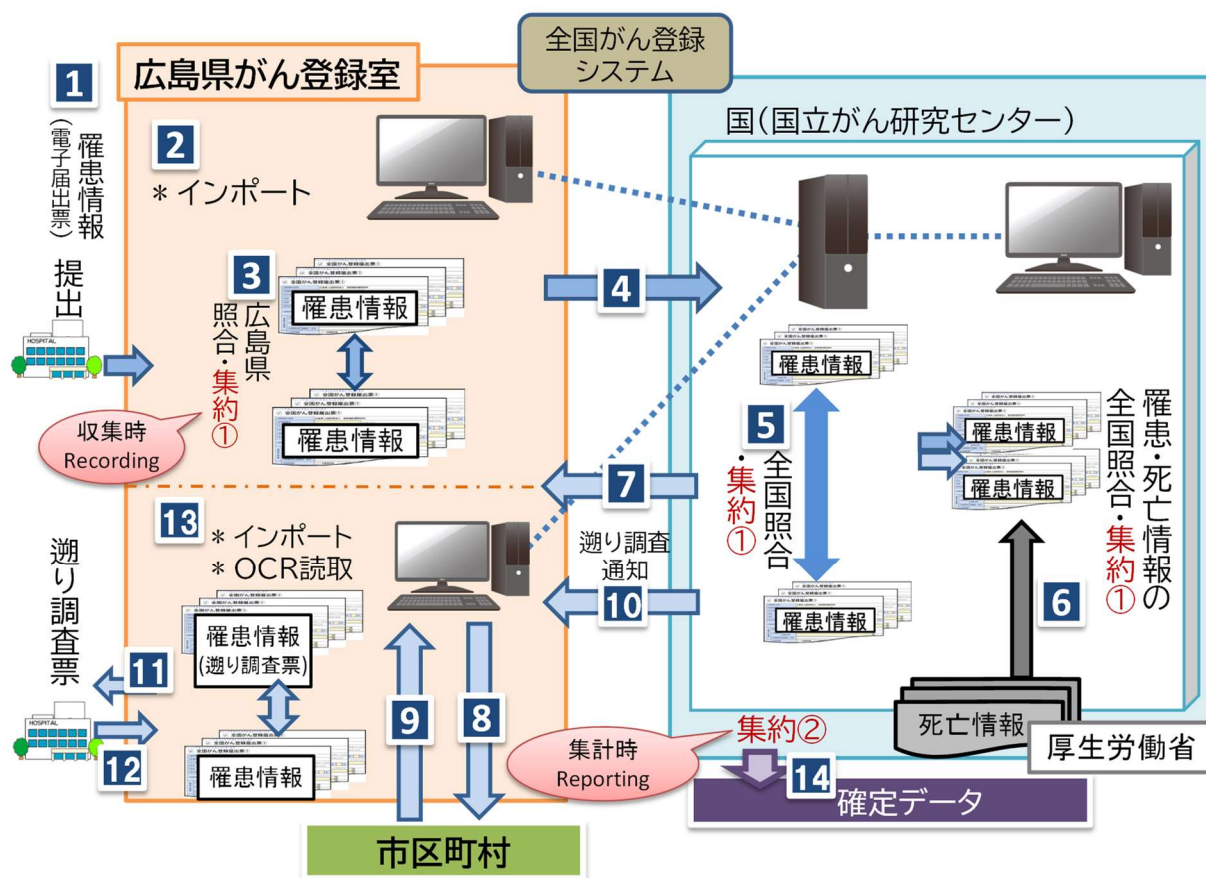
1
罹患情報
(電子届出票)
提出

広島県がん登録室

全国がん登録システム

国(国立がん研究センター)

2
＊インポート

3
広島県
照合・集約①

罹患情報

罹患情報

収集時
Recording

4

罹患情報

5
全国照合・集約①

罹患情報

罹患情報

罹患情報

罹患・死亡情報の全国照合・集約①

6

死亡情報

厚生労働省

7

13
＊インポート
＊OCR読取

遡り調査通知

10

遡り調査票

11

罹患情報
(遡り調査票)

罹患情報

12

9

8

集約②

集計時
Reporting

14
確定データ

市区町村

HOSPITAL

HOSPITAL